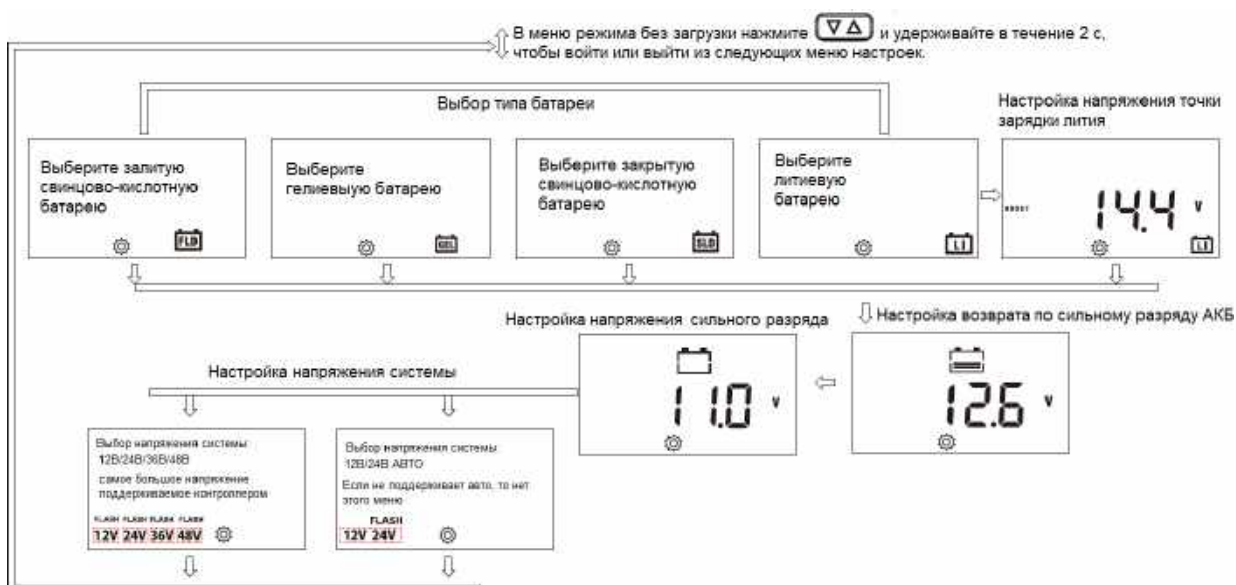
В меню режима без загрузки нажмите ▽△ и удерживайте в течение 2 с, чтобы войти или выйти из следующих меню настроек.

Выбор типа батареи

Выберите залитую свинцово-кислотную батарею
FLD

Выберите гелиевыую батарею
GEL

Выберите закрытую свинцово-кислотную батарею
SLD

Выберите литиевую батарею
LI

Настройка напряжения точки зарядки лития
14.4 V
LI

Настройка напряжения сильного разряда
11.0 V

Настройка возврата по сильному разряду АКБ
12.6 V

Настройка напряжения системы

Выбор напряжения системы 12В/24В/36В/48В
самое большое напряжение поддерживаемое контроллером
FLASH FLASH FLASH FLASH
12V 24V 36V 48V

Выбор напряжения системы 12В/24В АВТО
Если не поддерживает авто, то нет этого меню
FLASH
12V 24V